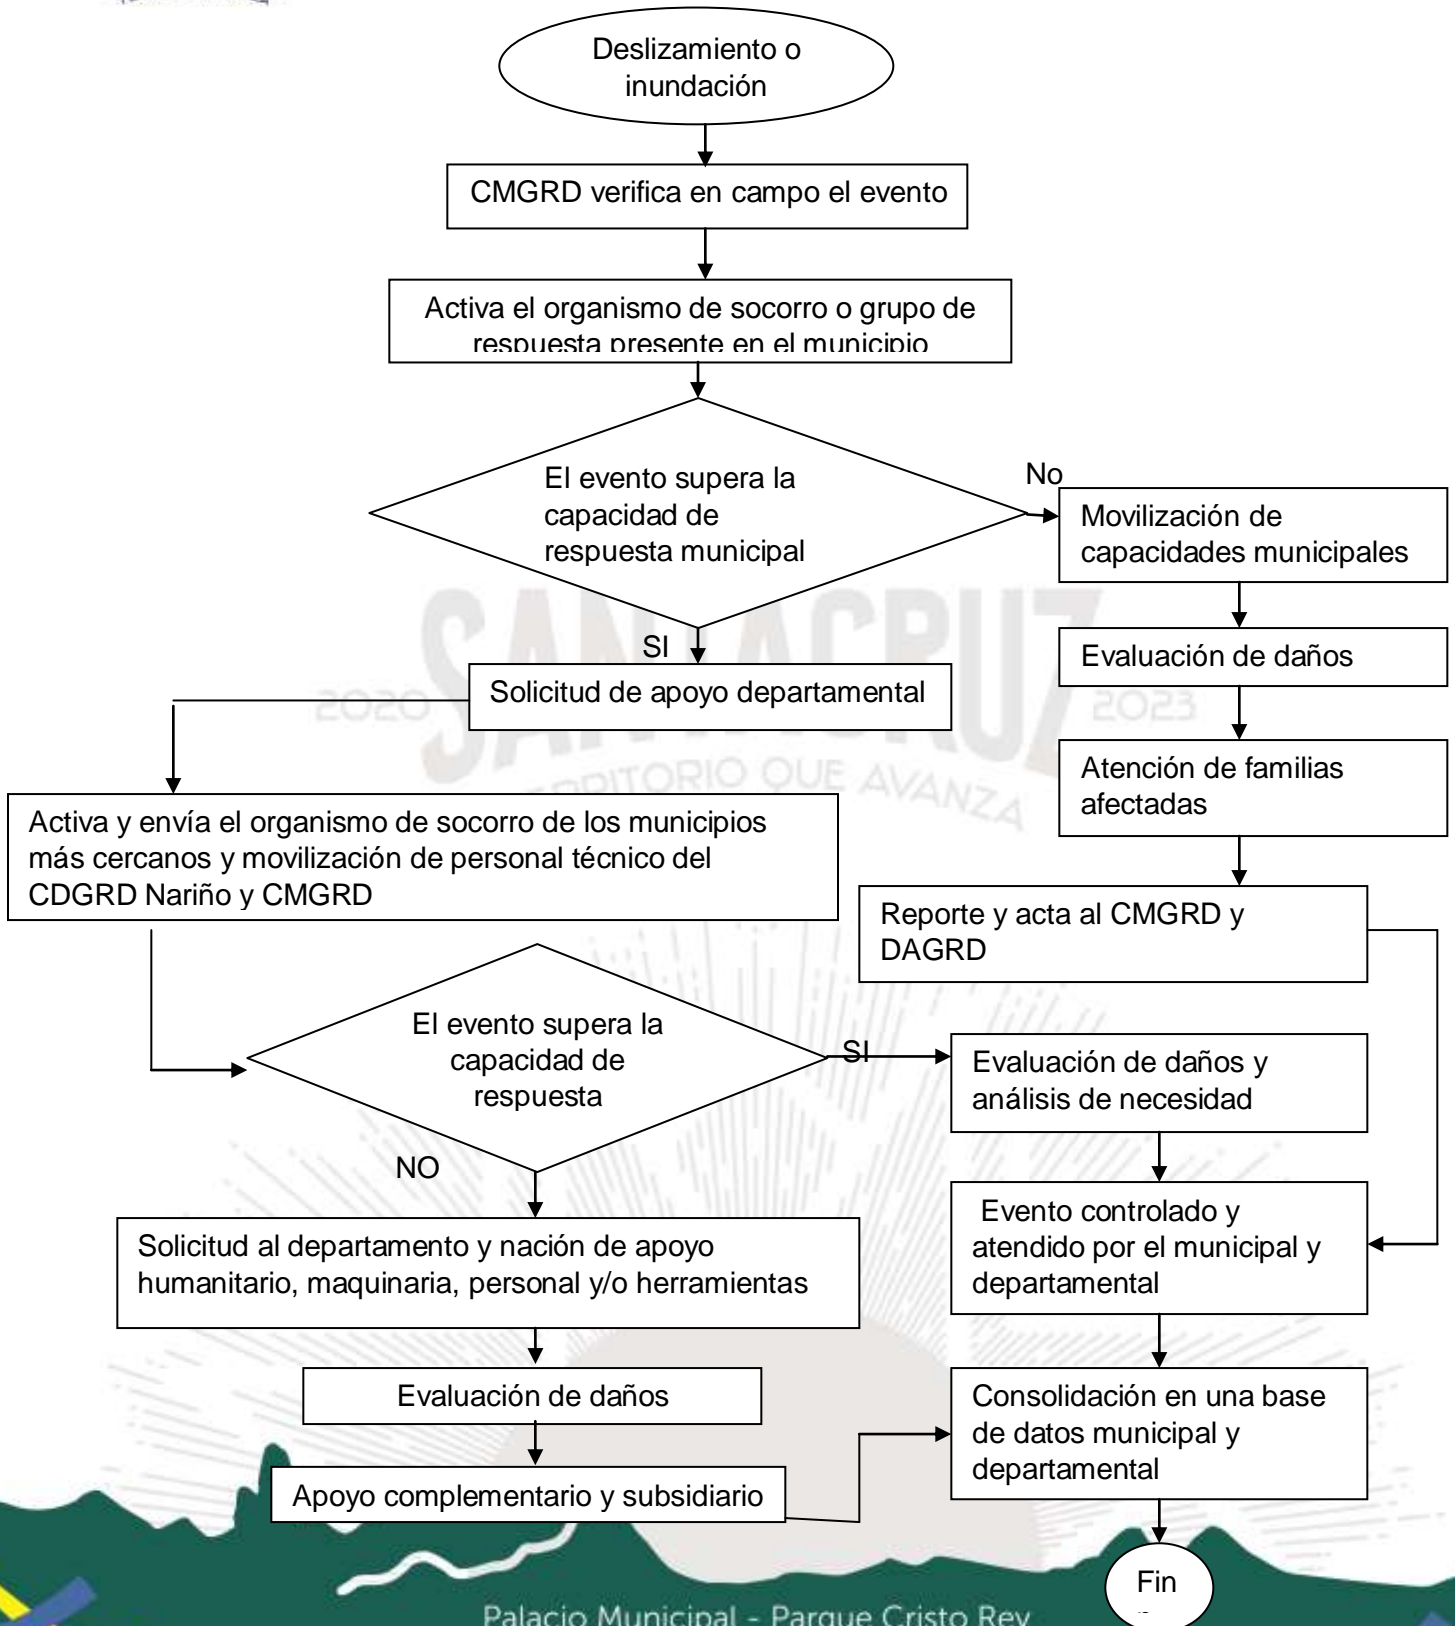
Deslizamiento o inundación

CMGRD verifica en campo el evento

Activa el organismo de socorro o grupo de respuesta presente en el municipio

El evento supera la capacidad de respuesta municipal

No

Movilización de capacidades municipales

Evaluación de daños

Atención de familias afectadas

Reporte y acta al CMGRD y DAGRD

SI

Solicitud de apoyo departamental

SANTACRUZ 2020 2023 TERRITORIO QUE AVANZA

Activa y envía el organismo de socorro de los municipios más cercanos y movilización de personal técnico del CDGRD Nariño y CMGRD

El evento supera la capacidad de respuesta

SI

Evaluación de daños y análisis de necesidad

NO

Solicitud al departamento y nación de apoyo humanitario, maquinaria, personal y/o herramientas

Evento controlado y atendido por el municipal y departamental

Evaluación de daños

Consolidación en una base de datos municipal y departamental

Apoyo complementario y subsidiario

Fin

Palacio Municipal - Parque Cristo Rey